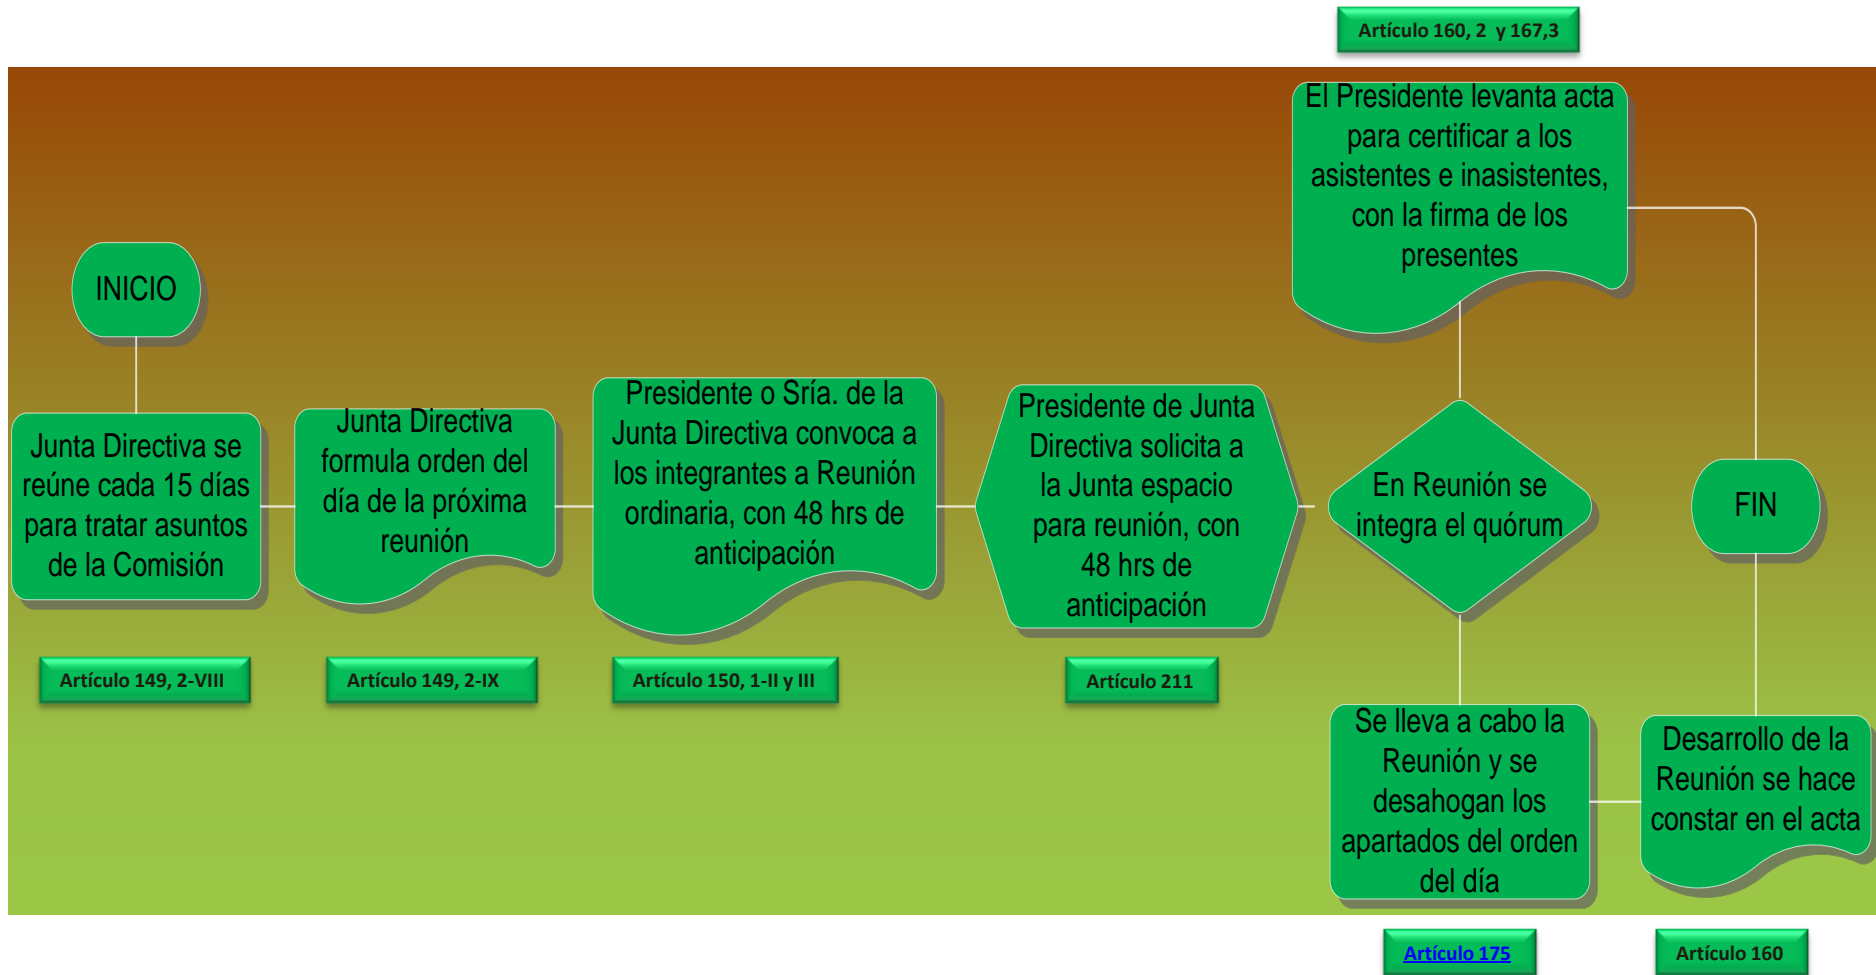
Artículo 160, 2 y 167,3

El Presidente levanta acta para certificar a los asistentes e inasistentes, con la firma de los presentes

INICIO

Junta Directiva se reúne cada 15 días para tratar asuntos de la Comisión

Junta Directiva formula orden del día de la próxima reunión

Presidente o Sría. de la Junta Directiva convoca a los integrantes a Reunión ordinaria, con 48 hrs de anticipación

Presidente de Junta Directiva solicita a la Junta espacio para reunión, con 48 hrs de anticipación

En Reunión se integra el quórum

FIN

Artículo 149, 2-VIII

Artículo 149, 2-IX

Artículo 150, 1-II y III

Artículo 211

Se lleva a cabo la Reunión y se desahogan los apartados del orden del día

Desarrollo de la Reunión se hace constar en el acta

Artículo 175

Artículo 160